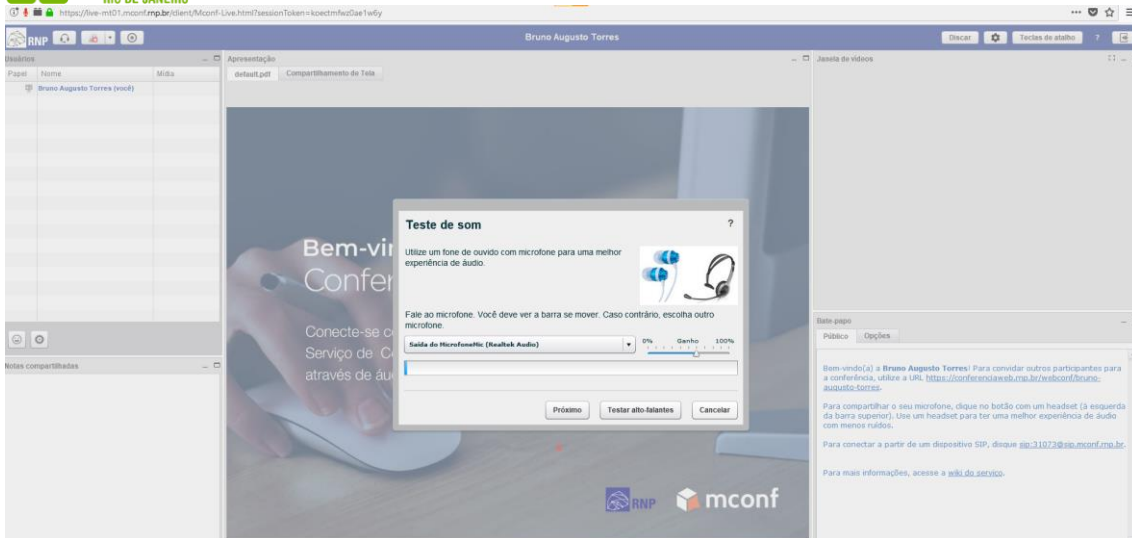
RIO DE JANEIRO
https://live-mt01.mconf.rnp.br/client/Mconf-Live.html?sessionToken=koectmfwz0ae1w6y

RNP

Bruno Augusto Torres

Discar | Teclas de atalho | ?

Usuários
Papel | Nome | Mídia
Bruno Augusto Torres (você)

Notas compartilhadas

Apresentação
default.pdf | Compartilhamento de Tela

Bem-vi
Confer

Conecte-se c
Serviço de C
através de áu

RNP mconf

Teste de som ?

Utilize um fone de ouvido com microfone para uma melhor experiência de áudio.

Fale ao microfone. Você deve ver a barra se mover. Caso contrário, escolha outro microfone.

Saída do MicrofoneMic (Realtek Audio)

0% Ganho 100%

Próximo | Testar alto-falantes | Cancelar

Janela de vídeos

Bate-papo
Público | Opções

Bem-vindo(a) a **Bruno Augusto Torres**! Para convidar outros participantes para a conferência, utilize a URL https://conferenciaweb.rnp.br/webconf/bruno-augusto-torres.

Para compartilhar o seu microfone, clique no botão com um headset (à esquerda da barra superior). Use um headset para ter uma melhor experiência de áudio com menos ruídos.

Para conectar a partir de um dispositivo SIP, disque sip:31073@sip.mconf.rnp.br.

Para mais informações, acesse a wiki do serviço.